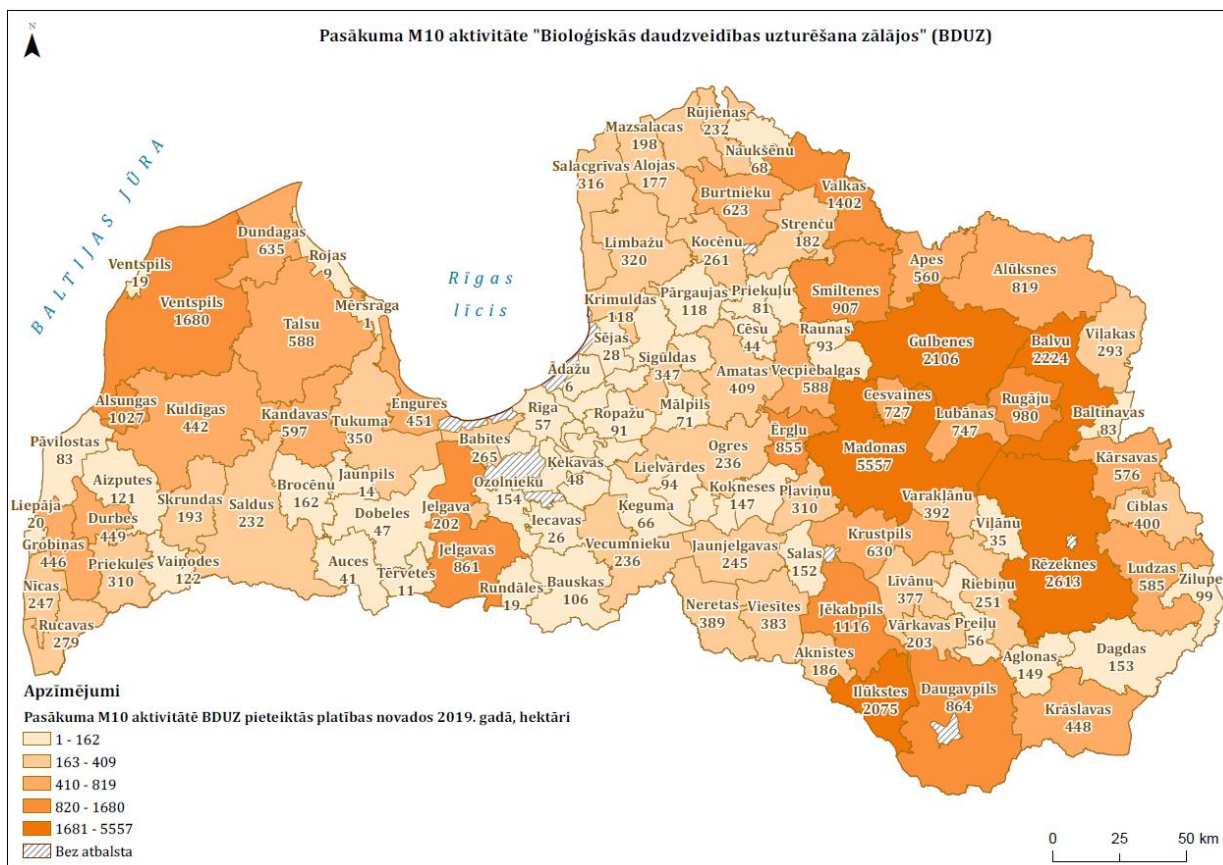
N

Pasākuma M10 aktivitāte "Bioloģiskās daudzveidības uzturēšana zālājos" (BDUZ)

BALTIJAS JŪRA

Rīgas līcis

Rūjienas 232
Mazsalacas 198
Naukšēnu 68
Salacgrīvas 316
Alojas 177
Valkas 1402
Burtnieku 623
Dundagas 635
Strenču 182
Rojas 9
Limbažu 320
Kocēnu 261
Ventspils 19
Apes 560
Alūksnes 819
Smiltenes 907
Ventspils 1680
Mērsraga 1
Krimuldas 118
Pārgaujas 118
Priekuļu 81
Talsu 588
Raunas 93
Sējas 28
Cēsu 44
Gulbenes 2106
Balvu 2224
Viļakas 293
Ādažu 6
Siguldas 347
Amatas 409
Vecpiebalgas 588
Alsungas 1027
Kuldīgas 442
Kandavas 597
Tukuma 350
Engures 451
Cesvaines 727
Rugāju 980
Baltinavas 83
Rīga 57
Ropažu 91
Mālpils 71
Lubānas 747
Pāvilostas 83
Babītes 265
Ērgļu 855
Madonas 5557
Ogres 236
Kārsavas 576
Ķekavas 48
Aizputes 121
Jaunpils 14
Lielvārdes 94
Brocēnu 162
Kokneses 147
Liepāja 20
Ozolnieku 154
Skrundas 193
Saldus 232
Dobeles 47
Pļaviņu 310
Varakļānu 392
Ciblas 400
Durbes 449
Jelgava 202
Ķeguma 66
Iecavas 26
Viļānu 35
Krustpils 630
Grobiņas 446
Jaunjelgavas 245
Ludzas 585
Vecumnieku 236
Jelgavas 861
Auces 41
Priekules 310
Vaiņodes 122
Salas 152
Rēzeknes 2613
Nīcas 247
Zilupes 99
Tērvetes 11
Rundāles 19
Līvānu 377
Riebiņu 251
Bauskas 106
Neretas 389
Viesītes 383
Jēkabpils 1116
Rucavas 279
Vārkavas 203
Preiļu 56
Dagdas 153
Aknīstes 186
Aglonas 149
Ilūkstes 2075
Daugavpils 864
Krāslavas 448

Apzīmējumi
Pasākuma M10 aktivitātē BDUZ pieteiktās platības novados 2019. gadā, hektāri
1 - 162
163 - 409
410 - 819
820 - 1680
1681 - 5557
Bez atbalsta

0 25 50 km